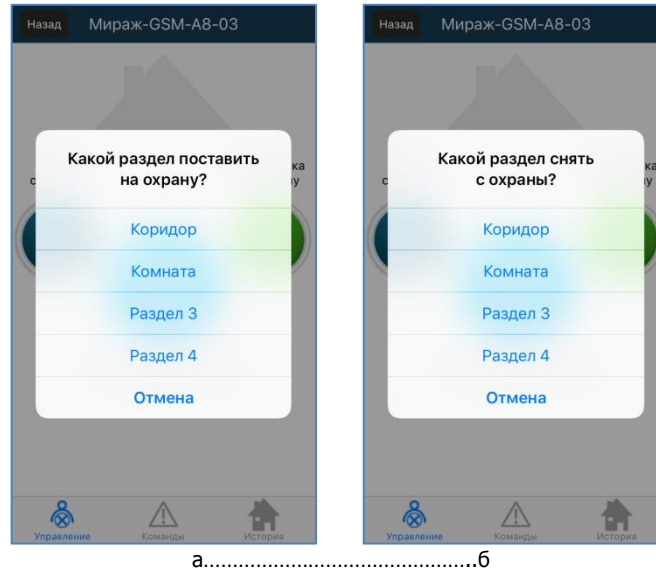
Назад Мираж-GSM-A8-03

Какой раздел поставить на охрану?

Коридор

Комната

Раздел 3

Раздел 4

Отмена

Управление Команды История

Назад Мираж-GSM-A8-03

Какой раздел снять с охраны?

Коридор

Комната

Раздел 3

Раздел 4

Отмена

Управление Команды История

а.........................................б